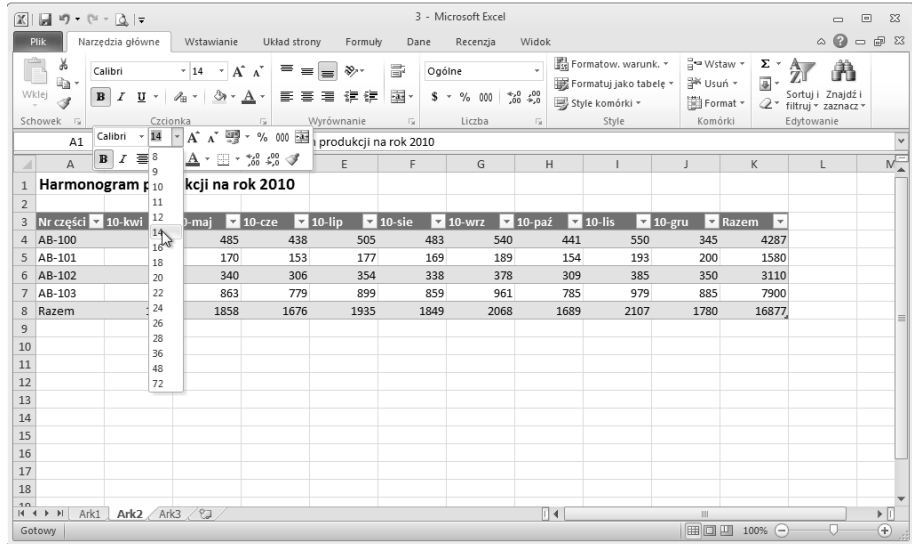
3 - Microsoft Excel

Plik | Narzędzia główne | Wstawianie | Układ strony | Formuły | Dane | Recenzja | Widok

Wklej | Schowek
Calibri | 14 | B | I | U | Czcionka
Wyrównanie
Ogólne | $ | % | 000 | ,00 | Liczba
Formatow. warunk. | Formatuj jako tabelę | Style komórki | Style
Wstaw | Usuń | Format | Komórki
Sortuj i filtruj | Znajdź i zaznacz | Edytowanie

A1 | Calibri | 14 | % | 000 | produkcji na rok 2010

8
9
10
11
12
14
16
18
20
22
24
26
28
36
48
72

| | A | B | C | D | E | F | G | H | I | J | K | L | M |
|---|---|---|---|---|---|---|---|---|---|---|---|---|---|
| 1 | Harmonogram p | kcji na rok 2010 | | | | | | | | | | | |
| 2 | | | | | | | | | | | | | |
| 3 | Nr części | 10-kwi | 0-maj | 10-cze | 10-lip | 10-sie | 10-wrz | 10-paź | 10-lis | 10-gru | Razem | | |
| 4 | AB-100 | | 485 | 438 | 505 | 483 | 540 | 441 | 550 | 345 | 4287 | | |
| 5 | AB-101 | | 170 | 153 | 177 | 169 | 189 | 154 | 193 | 200 | 1580 | | |
| 6 | AB-102 | | 340 | 306 | 354 | 338 | 378 | 309 | 385 | 350 | 3110 | | |
| 7 | AB-103 | | 863 | 779 | 899 | 859 | 961 | 785 | 979 | 885 | 7900 | | |
| 8 | Razem | 1 | 1858 | 1676 | 1935 | 1849 | 2068 | 1689 | 2107 | 1780 | 16877 | | |
| 9 | | | | | | | | | | | | | |
| 10 | | | | | | | | | | | | | |
| 11 | | | | | | | | | | | | | |
| 12 | | | | | | | | | | | | | |
| 13 | | | | | | | | | | | | | |
| 14 | | | | | | | | | | | | | |
| 15 | | | | | | | | | | | | | |
| 16 | | | | | | | | | | | | | |
| 17 | | | | | | | | | | | | | |
| 18 | | | | | | | | | | | | | |

Ark1 | Ark2 | Ark3
Gotowy | 100%